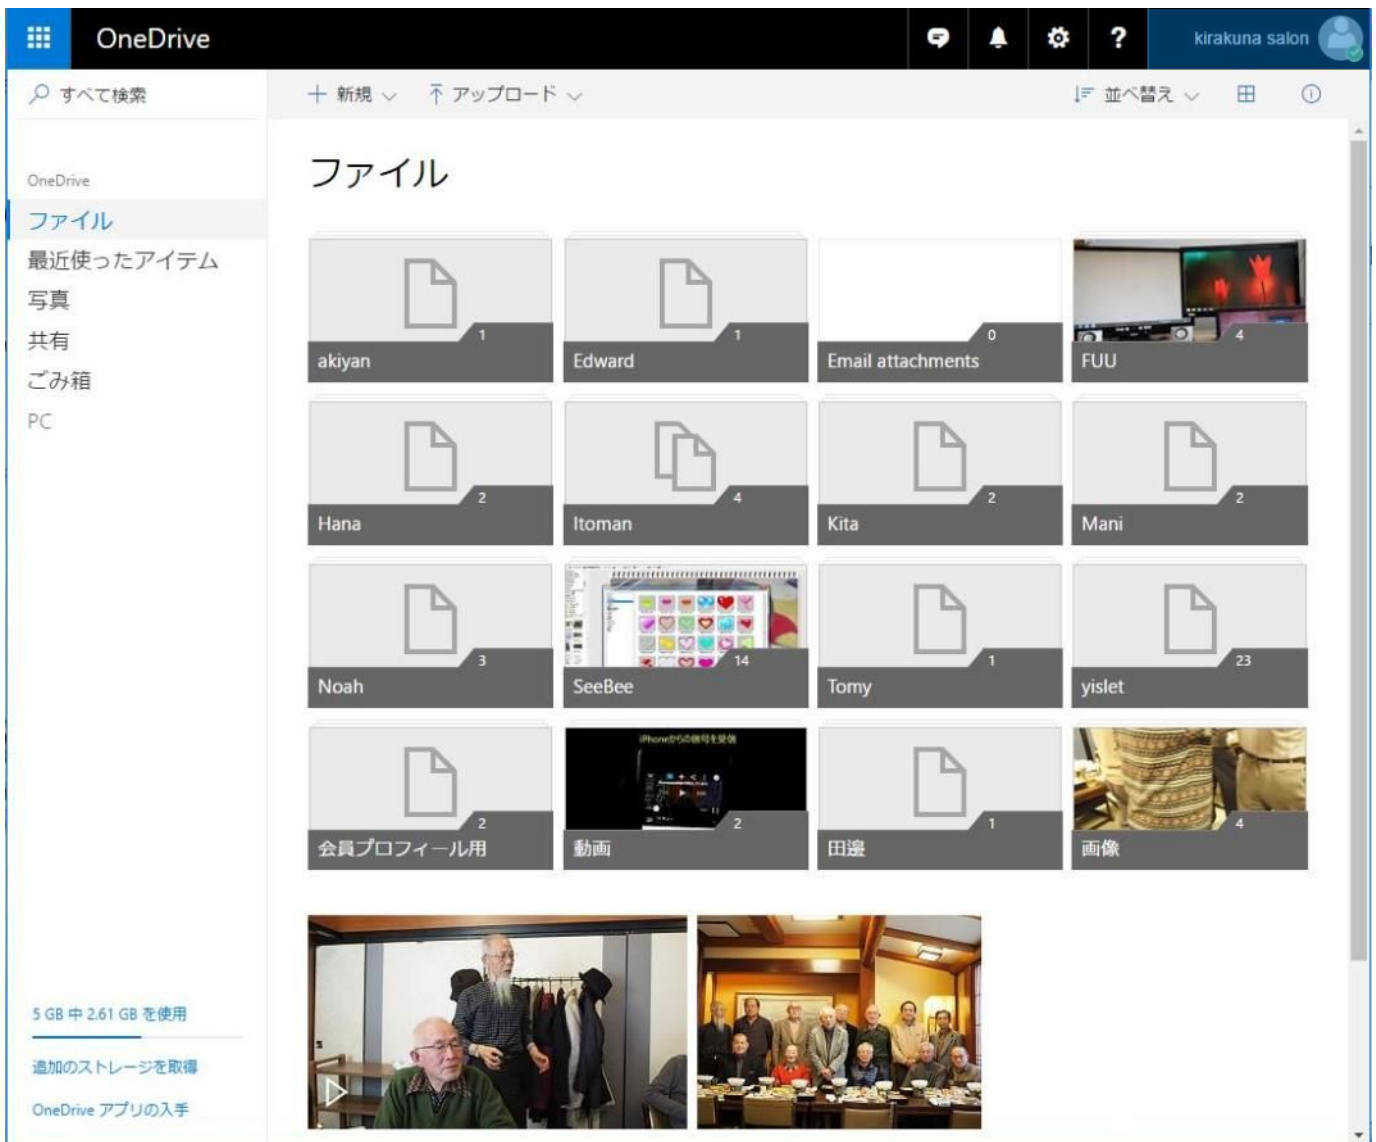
OneDrive

kirakuna salon

すべて検索

+ 新規 ∨ アップロード ∨

並べ替え ∨

OneDrive
ファイル
最近使ったアイテム
写真
共有
ごみ箱
PC

ファイル

1
akiyan

1
Edward

0
Email attachments

4
FUU

2
Hana

4
Itoman

2
Kita

2
Mani

3
Noah

14
SeeBee

1
Tomy

23
yislet

2
会員プロフィール用

2
動画

1
田邊

4
画像

5 GB 中 2.61 GB を使用

追加のストレージを取得

OneDrive アプリの入手